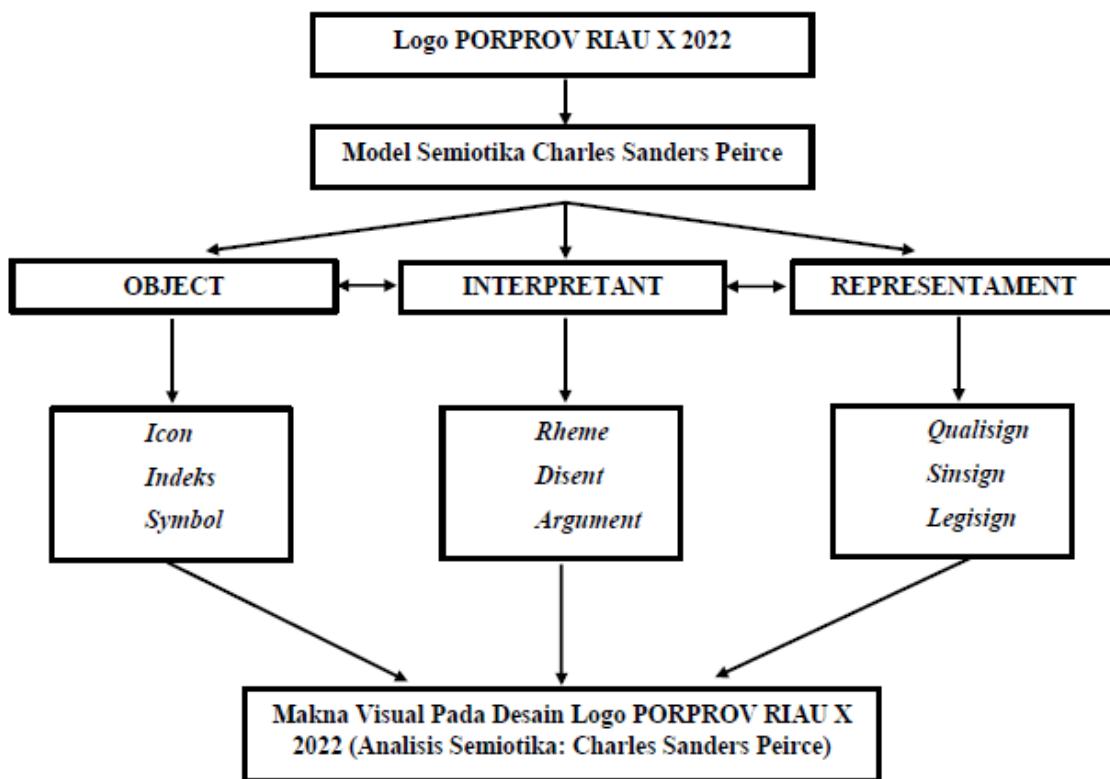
Logo PORPROV RIAU X 2022

Model Semiotika Charles Sanders Peirce

OBJECT

INTERPRETANT

REPRESENTAMENT

Icon
Indeks
Symbol

Rheme
Disent
Argument

Qualisign
Sinsign
Legisign

Makna Visual Pada Desain Logo PORPROV RIAU X 2022 (Analisis Semiotika: Charles Sanders Peirce)